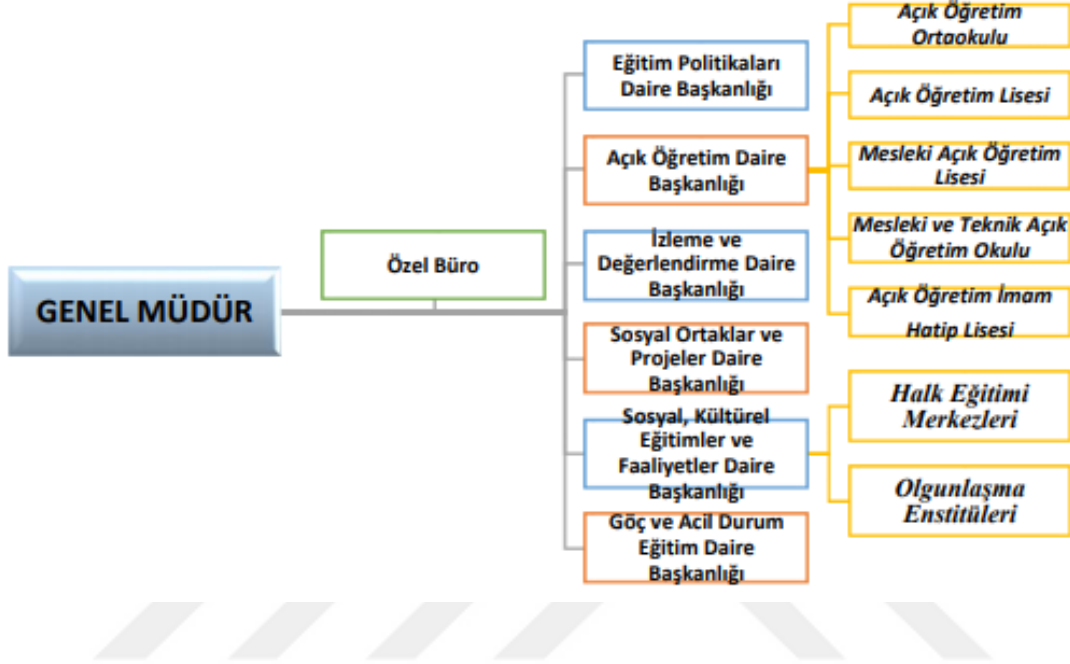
GENEL MÜDÜR

Özel Büro

Eğitim Politikaları Daire Başkanlığı

Açık Öğretim Daire Başkanlığı

İzleme ve Değerlendirme Daire Başkanlığı

Sosyal Ortaklar ve Projeler Daire Başkanlığı

Sosyal, Kültürel Eğitimler ve Faaliyetler Daire Başkanlığı

Göç ve Acil Durum Eğitim Daire Başkanlığı

Açık Öğretim Ortaokulu

Açık Öğretim Lisesi

Mesleki Açık Öğretim Lisesi

Mesleki ve Teknik Açık Öğretim Okulu

Açık Öğretim İmam Hatip Lisesi

Halk Eğitimi Merkezleri

Olgunlaşma Enstitüleri